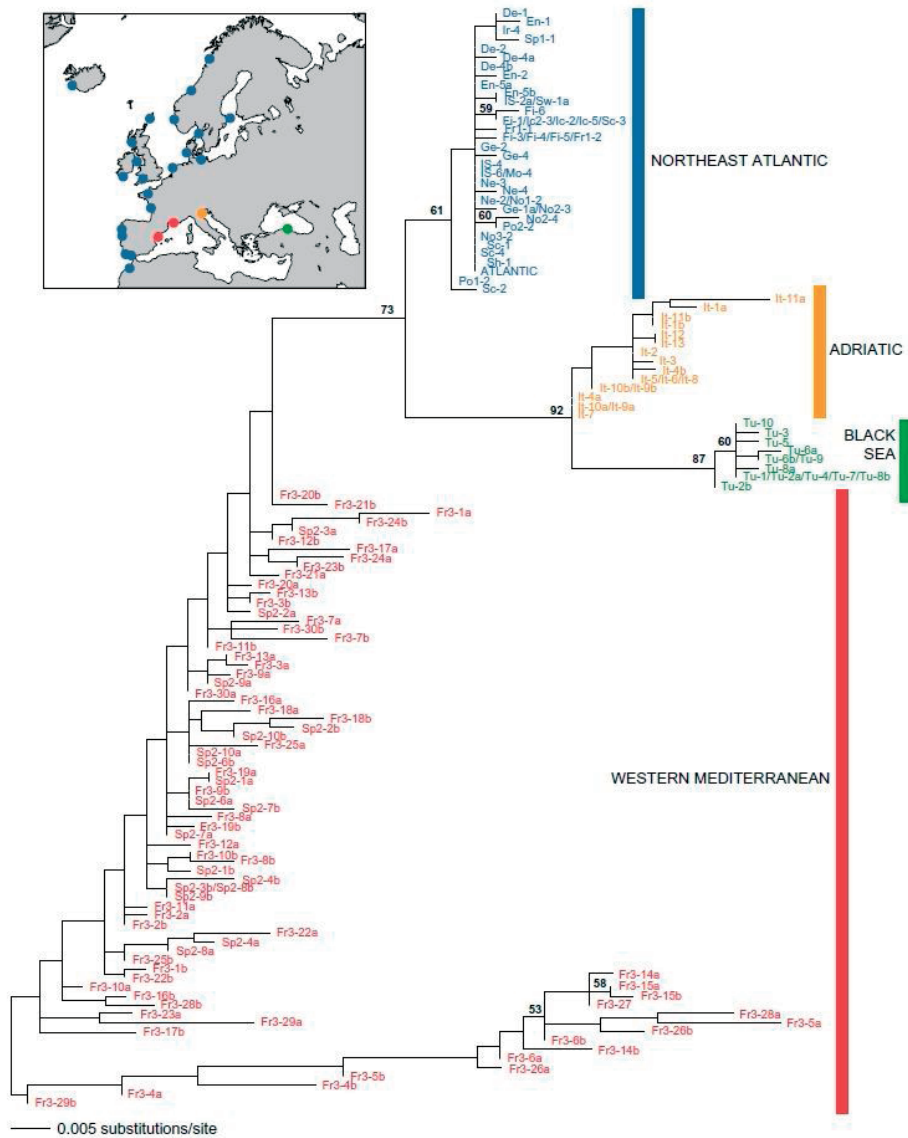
De-1
En-1
Ir-4
Sp1-1
De-2
De-4a
De-4b
En-2
En-5a
En-5b
IS-2a/Sw-1a
59
Fi-6
Ei-1/Ic2-3/Ic-2/Ic-5/Sc-3
Fr1-1
Fi-3/Fi-4/Fi-5/Fr1-2
Ge-2
Ge-4
IS-4
IS-6/Mo-4
Ne-3
Ne-4
Ne-2/No1-2
60
Ge-1a/No2-3
No2-4
Po2-2
No3-2
Sc-1
Sc-4
Sh-1
ATLANTIC
Po1-2
Sc-2
61
NORTHEAST ATLANTIC
73
It-1a
It-11a
It-11b
It-1b
It-12
It-13
It-2
It-3
It-4b
It-5/It-6/It-8
It-10b/It-9b
It-4a
It-10a/It-9a
It-7
92
ADRIATIC
Tu-10
Tu-3
Tu-5
Tu-6a
60
Tu-6b/Tu-9
Tu-8a
87
Tu-1/Tu-2a/Tu-4/Tu-7/Tu-8b
Tu-2b
BLACK SEA
Fr3-20b
Fr3-21b
Fr3-1a
Sp2-3a
Fr3-24b
Fr3-12b
Fr3-17a
Fr3-24a
Fr3-23b
Fr3-21a
Fr3-20a
Fr3-13b
Fr3-3b
Sp2-2a
Fr3-7a
Fr3-30b
Fr3-7b
Fr3-11b
Fr3-13a
Fr3-3a
Fr3-9a
Sp2-9a
Fr3-30a
Fr3-16a
Fr3-18a
Fr3-18b
Sp2-2b
Sp2-10b
Fr3-25a
Sp2-10a
Sp2-6b
Fr3-19a
Sp2-1a
Fr3-6b
Sp2-6a
Sp2-7b
Fr3-8a
Fr3-19b
Sp2-7a
Fr3-12a
Fr3-10b
Fr3-8b
Sp2-1b
Sp2-4b
Sp2-3b/Sp2-8b
Sp2-9b
Fr3-11a
Fr3-2a
Fr3-2b
Fr3-22a
Sp2-4a
Sp2-8a
Fr3-25b
Fr3-1b
Fr3-22b
Fr3-10a
Fr3-16b
Fr3-28b
Fr3-23a
Fr3-29a
Fr3-17b
WESTERN MEDITERRANEAN
Fr3-14a
58
Fr3-15a
Fr3-27
Fr3-15b
53
Fr3-28a
Fr3-5a
Fr3-26b
Fr3-6b
Fr3-14b
Fr3-6a
Fr3-26a
Fr3-5b
Fr3-4b
Fr3-4a
Fr3-29b
0.005 substitutions/site